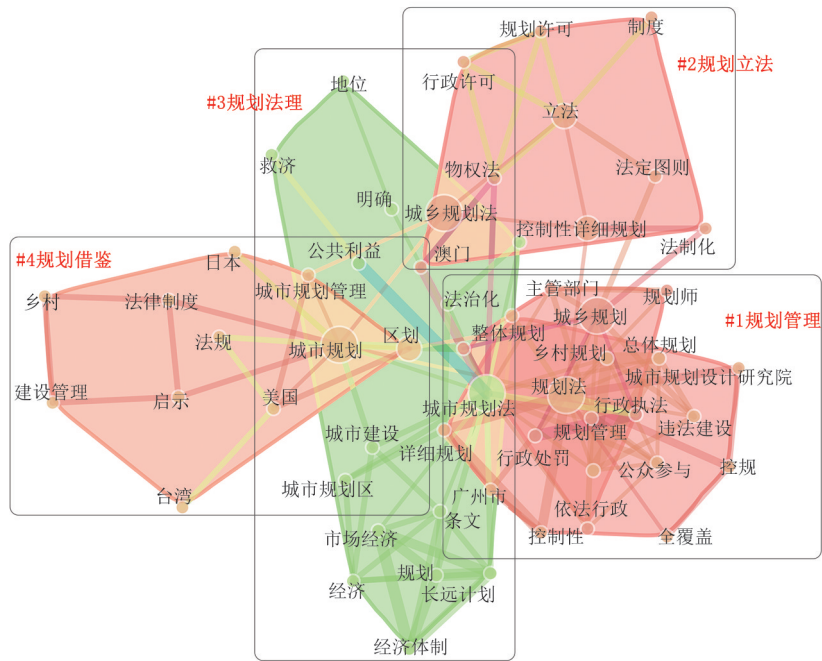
#2规划立法
规划许可
制度
行政许可
立法
#3规划法理
地位
物权法
法定图则
救济
明确
城乡规划法
控制性详细规划
法制化
#4规划借鉴
公共利益
澳门
日本
主管部门
乡村
法律制度
城市规划管理
法治化
规划师
城乡规划
#1规划管理
整体规划
法规
区划
城市规划
乡村规划
总体规划
建设管理
规划法
城市规划设计研究院
启示
美国
城市规划法
行政执法
规划管理
违法建设
城市建设
详细规划
行政处罚
公众参与
控规
城市规划区
广州市
台湾
条文
依法行政
市场经济
控制性
全覆盖
规划
经济
长远计划
经济体制